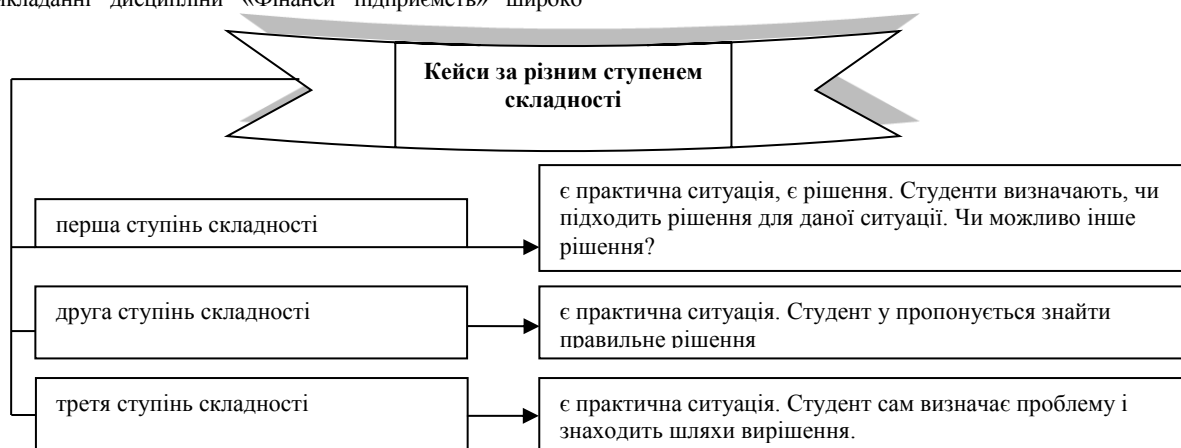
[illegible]кладанні дисципліни «Фінанси підприємств» широко

Кейси за різним ступенем складності

перша ступінь складності

є практична ситуація, є рішення. Студенти визначають, чи підходить рішення для даної ситуації. Чи можливо інше рішення?

друга ступінь складності

є практична ситуація. Студент у пропонується знайти правильне рішення

третя ступінь складності

є практична ситуація. Студент сам визначає проблему і знаходить шляхи вирішення.